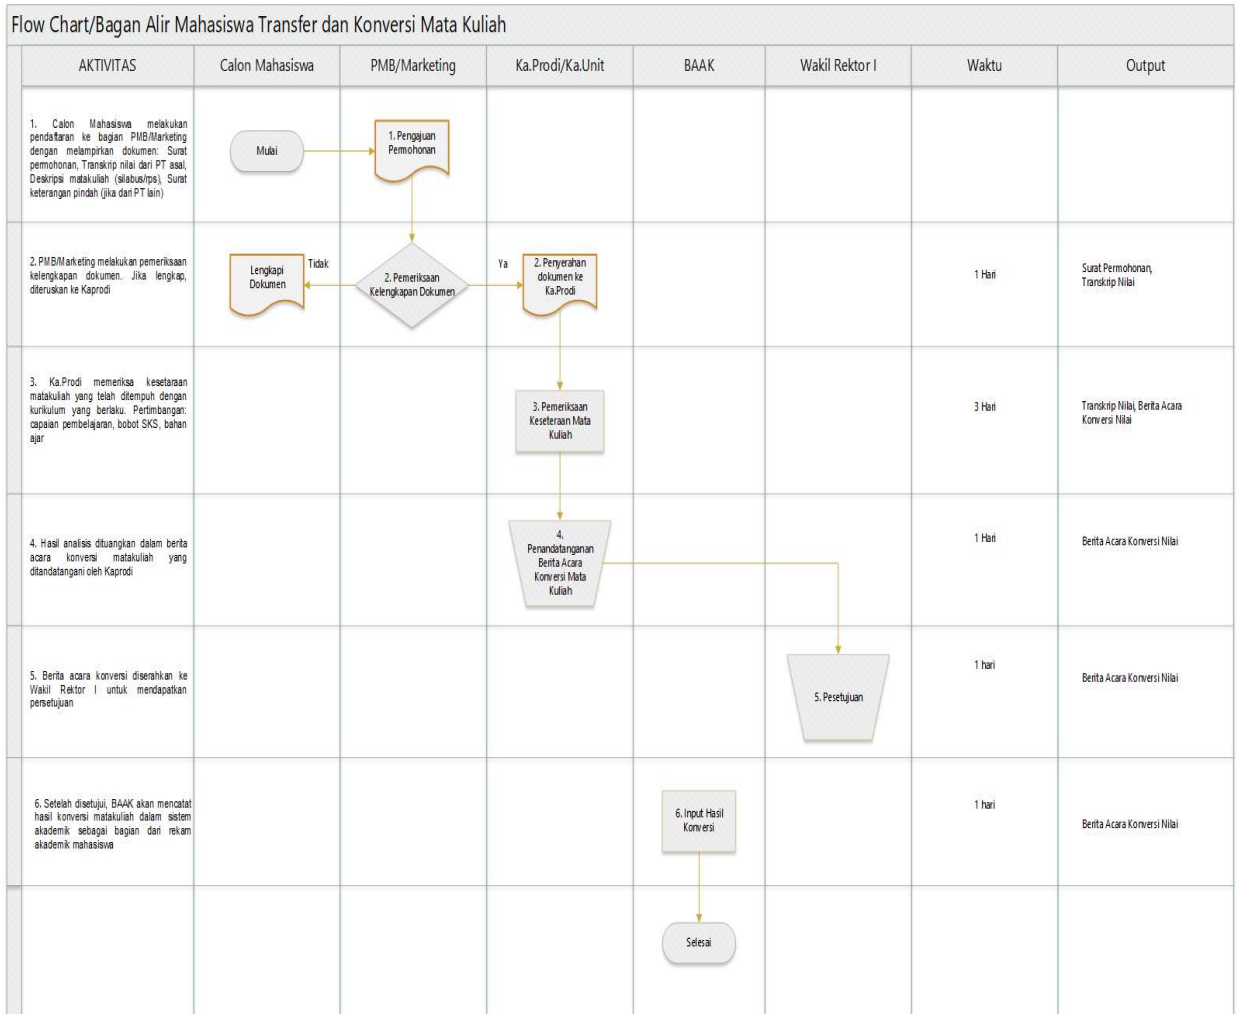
Flow Chart/Bagan Alir Mahasiswa Transfer dan Konversi Mata Kuliah

| AKTIVITAS | Calon Mahasiswa | PMB/Marketing | Ka.Prodi/Ka.Unit | BAAK | Wakil Rektor I | Waktu | Output |
|---|---|---|---|---|---|---|---|
| 1. Calon Mahasiswa melakukan pendaftaran ke bagian PMB/Marketing dengan melampirkan dokumen: Surat permohonan, Transkrip nilai dari PT asal, Deskripsi matakuliah (silabus/rps), Surat keterangan pindah (jika dari PT lain) | Mulai | 1. Pengajuan Permohonan | | | | | |
| 2. PMB/Marketing melakukan pemeriksaan kelengkapan dokumen. Jika lengkap, diteruskan ke Kaprodi | Lengkapi Dokumen | Tidak 2. Pemeriksaan Kelengkapan Dokumen Ya | 2. Penyerahan dokumen ke Ka.Prodi | | | 1 Hari | Surat Permohonan, Transkrip Nilai |
| 3. Ka.Prodi memeriksa kesetaraan matakuliah yang telah ditempuh dengan kurikulum yang berlaku. Pertimbangan: capaian pembelajaran, bobot SKS, bahan ajar | | | 3. Pemeriksaan Keseteraan Mata Kuliah | | | 3 Hari | Transkrip Nilai, Berita Acara Konversi Nilai |
| 4. Hasil analisis dituangkan dalam berita acara konversi matakuliah yang ditandatangani oleh Kaprodi | | | 4. Penandatanganan Berita Acara Konversi Mata Kuliah | | | 1 Hari | Berita Acara Konversi Nilai |
| 5. Berita acara konversi diserahkan ke Wakil Rektor I untuk mendapatkan persetujuan | | | | | 5. Pesetujuan | 1 hari | Berita Acara Konversi Nilai |
| 6. Setelah disetujui, BAAK akan mencatat hasil konversi matakuliah dalam sistem akademik sebagai bagian dari rekam akademik mahasiswa | | | | 6. Input Hasil Konversi | | 1 hari | Berita Acara Konversi Nilai |
| | | | | Selesai | | | |